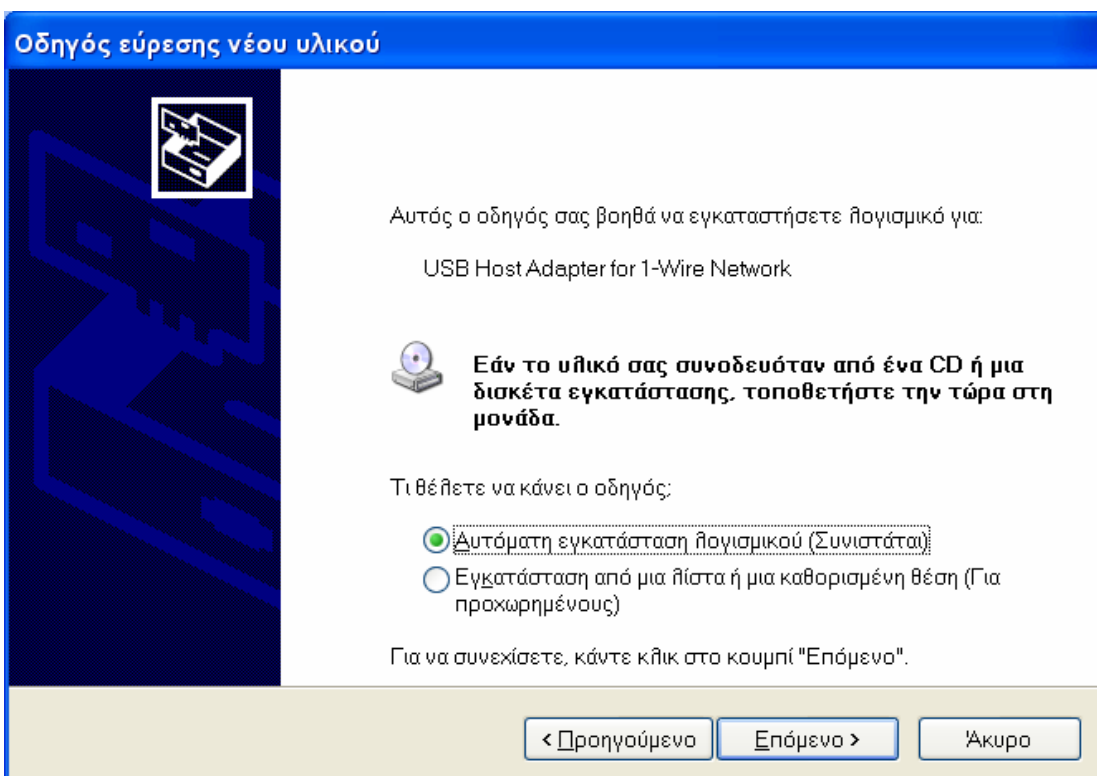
Οδηγός εύρεσης νέου υλικού

Αυτός ο οδηγός σας βοηθά να εγκαταστήσετε λογισμικό για:

USB Host Adapter for 1-Wire Network

Εάν το υλικό σας συνοδευόταν από ένα CD ή μια δισκέτα εγκατάστασης, τοποθετήστε την τώρα στη μονάδα.

Τι θέλετε να κάνει ο οδηγός;

Αυτόματη εγκατάσταση λογισμικού (Συνιστάται)

Εγκατάσταση από μια λίστα ή μια καθορισμένη θέση (Για προχωρημένους)

Για να συνεχίσετε, κάντε κλικ στο κουμπί "Επόμενο".

< Προηγούμενο

Επόμενο >

Άκυρο